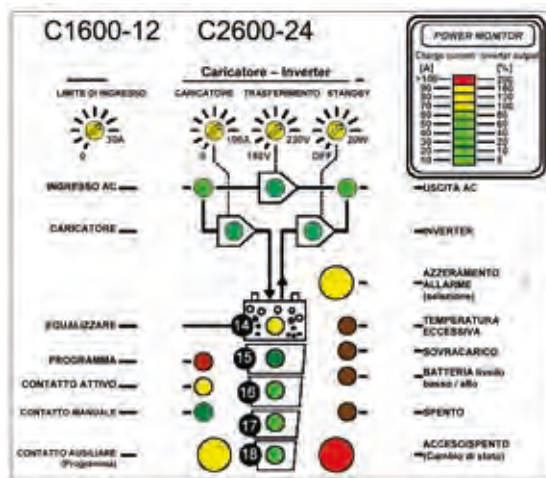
C1600-12 C2600-24

POWER MONITOR

Charge current Inverter output

[A] [%]

>100 >150
90 150
80 130
70 110
60 90
50 70
40 50
30 40
20 30
10 20
 10
 0

Caricatore - Inverter

LIMITE DI INGRESSO

CARICATORE

TRASFERIMENTO

STANDBY

0 30A

0 195A

180V 230V

OFF 20W

INGRESSO AC

USCITA AC

CARICATORE

INVERTER

AZZERAMENTO ALLARME (selezione)

EQUALIZZARE

14

TEMPERATURA ECCESSIVA

PROGRAMMA

15

SOVRACCARICO

CONTATTO ATTIVO

16

BATTERIA livello basso / alto

CONTATTO MANUALE

17

SPENTO

CONTATTO AUSILIARE (Programma)

18

ACCESO/SPENTO (Cambio di stato)